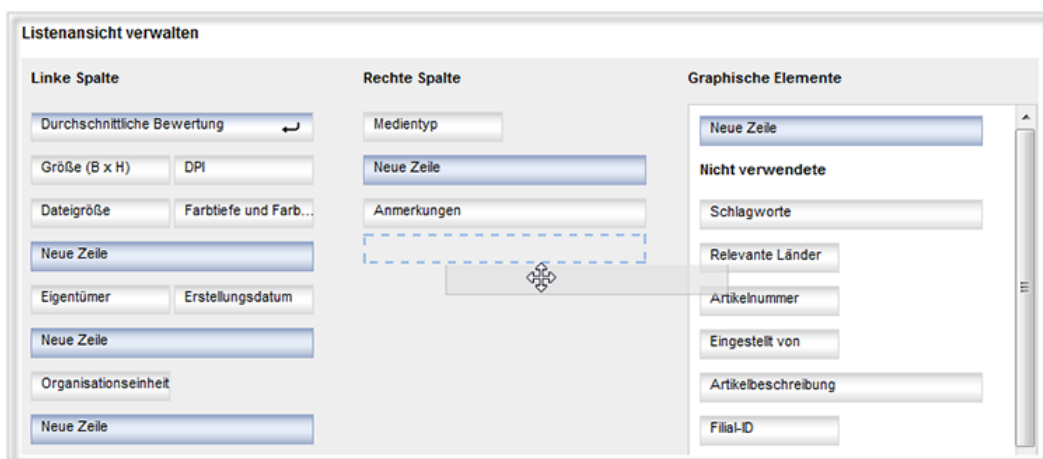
Listenansicht verwalten

Linke Spalte

Durchschnittliche Bewertung

Größe (B x H)

DPI

Dateigröße

Farbtiefe und Farb...

Neue Zeile

Eigentümer

Erstellungsdatum

Neue Zeile

Organisationseinheit

Neue Zeile

Rechte Spalte

Medientyp

Neue Zeile

Anmerkungen

Graphische Elemente

Neue Zeile

Nicht verwendete

Schlagworte

Relevante Länder

Artikelnummer

Eingestellt von

Artikelbeschreibung

Filial-ID